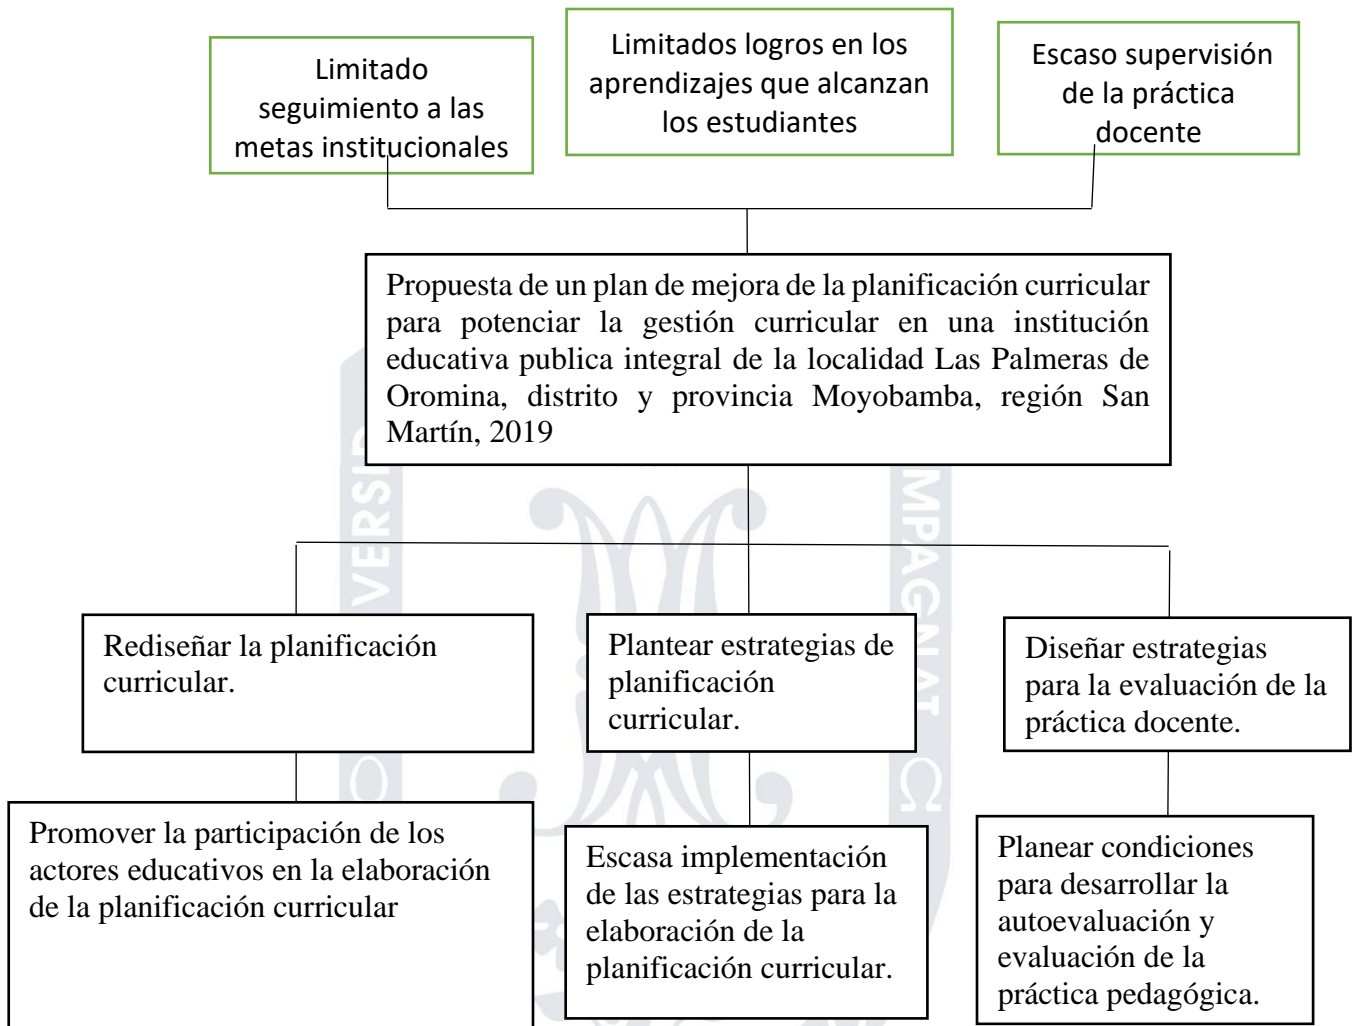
Limitado seguimiento a las metas institucionales

Limitados logros en los aprendizajes que alcanzan los estudiantes

Escaso supervisión de la práctica docente

Propuesta de un plan de mejora de la planificación curricular para potenciar la gestión curricular en una institución educativa publica integral de la localidad Las Palmeras de Oromina, distrito y provincia Moyobamba, región San Martín, 2019

Rediseñar la planificación curricular.

Plantear estrategias de planificación curricular.

Diseñar estrategias para la evaluación de la práctica docente.

Promover la participación de los actores educativos en la elaboración de la planificación curricular

Escasa implementación de las estrategias para la elaboración de la planificación curricular.

Planear condiciones para desarrollar la autoevaluación y evaluación de la práctica pedagógica.